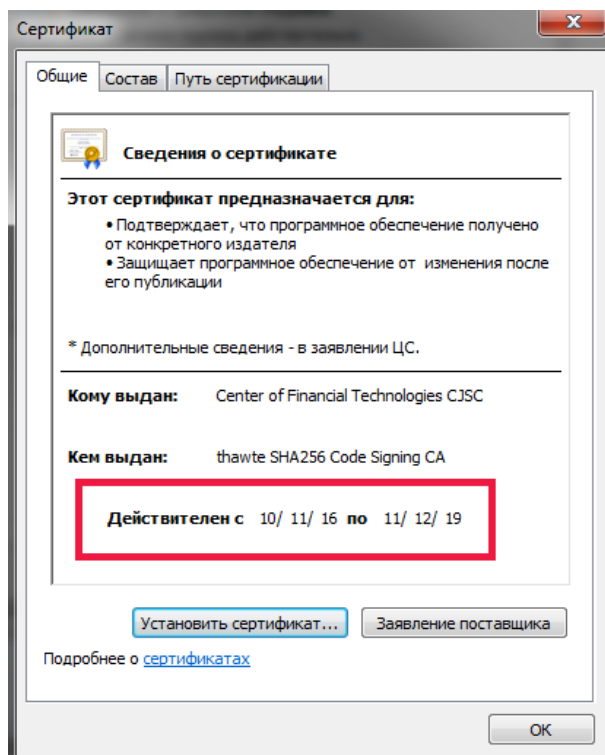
Сертификат

Общие | Состав | Путь сертификации

Сведения о сертификате

Этот сертификат предназначается для:

• Подтверждает, что программное обеспечение получено от конкретного издателя
• Защищает программное обеспечение от изменения после его публикации

* Дополнительные сведения - в заявлении ЦС.

Кому выдан: Center of Financial Technologies CJSC

Кем выдан: thawte SHA256 Code Signing CA

Действителен с 10/ 11/ 16 по 11/ 12/ 19

Установить сертификат... | Заявление поставщика

Подробнее о сертификатах

OK